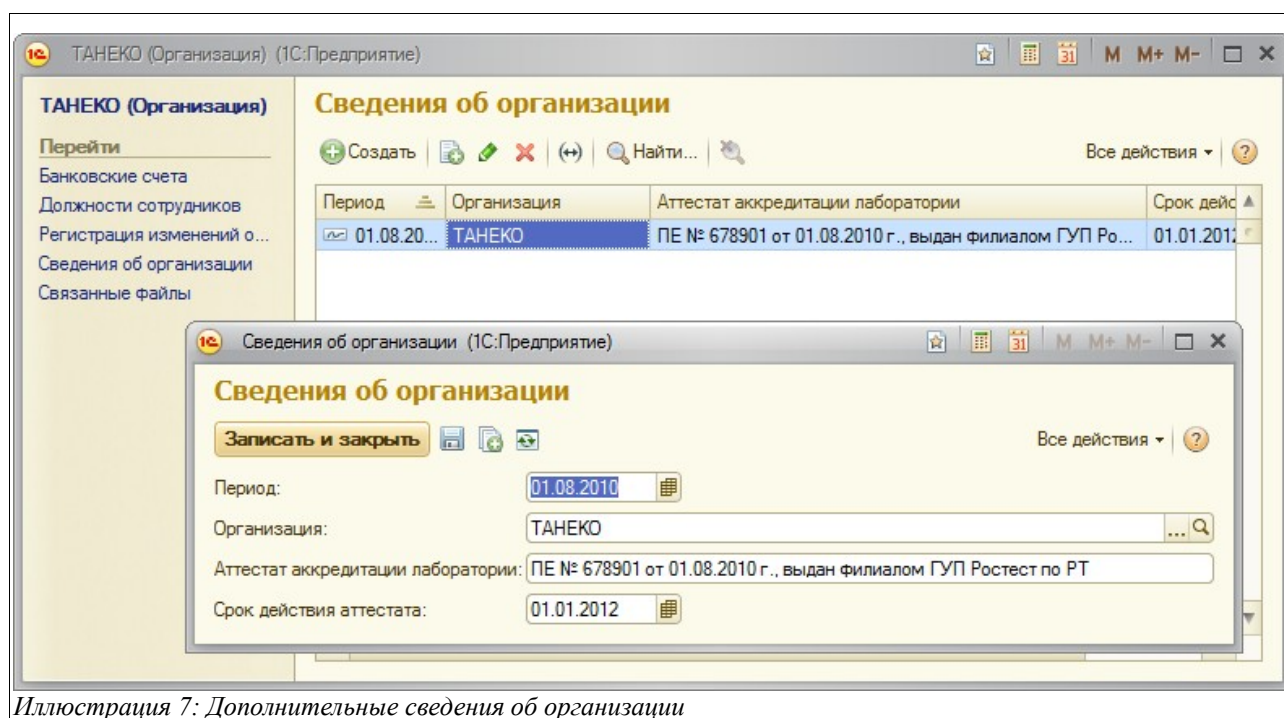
ТАНЕКО (Организация) (1С:Предприятие)

M M+ M-

ТАНЕКО (Организация)

Перейти

Банковские счета

Должности сотрудников

Регистрация изменений о...

Сведения об организации

Связанные файлы

Сведения об организации

Создать | Найти...

Все действия

| Период | Организация | Аттестат аккредитации лаборатории | Срок дейс |
|---|---|---|---|
| 01.08.20... | ТАНЕКО | ПЕ № 678901 от 01.08.2010 г., выдан филиалом ГУП Ро... | 01.01.201 |

Сведения об организации (1С:Предприятие)

M M+ M-

Сведения об организации

Записать и закрыть

Все действия

Период: 01.08.2010

Организация: ТАНЕКО

Аттестат аккредитации лаборатории: ПЕ № 678901 от 01.08.2010 г., выдан филиалом ГУП Ростест по РТ

Срок действия аттестата: 01.01.2012

Иллюстрация 7: Дополнительные сведения об организации